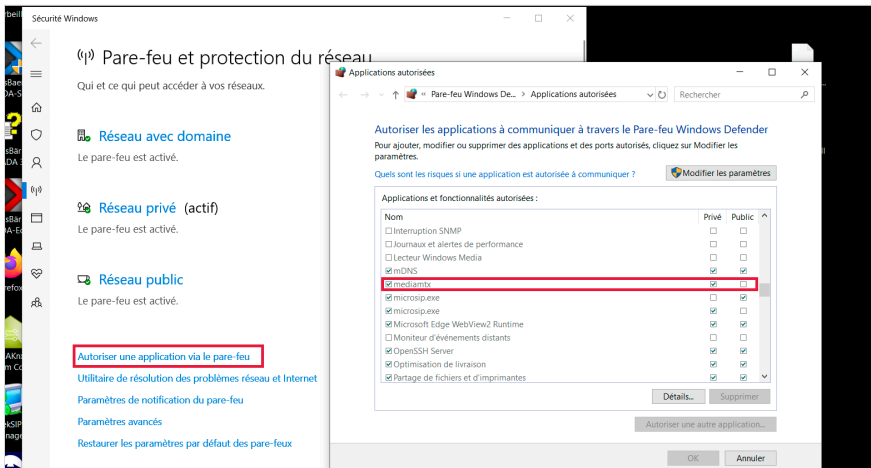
Sécurité Windows

Pare-feu et protection du réseau

Qui et ce qui peut accéder à vos réseaux.

Réseau avec domaine
Le pare-feu est activé.

Réseau privé (actif)
Le pare-feu est activé.

Réseau public
Le pare-feu est activé.

Autoriser une application via le pare-feu
Utilitaire de résolution des problèmes réseau et Internet
Paramètres de notification du pare-feu
Paramètres avancés
Restaurer les paramètres par défaut des pare-feux

Applications autorisées

« Pare-feu Windows De... > Applications autorisées
Rechercher

Autoriser les applications à communiquer à travers le Pare-feu Windows Defender
Pour ajouter, modifier ou supprimer des applications et des ports autorisés, cliquez sur Modifier les paramètres.

Quels sont les risques si une application est autorisée à communiquer ?
Modifier les paramètres

Applications et fonctionnalités autorisées :

| Nom | Privé | Public |
|---|---|---|
| ☐ Interruption SNMP | ☐ | ☐ |
| ☐ Journaux et alertes de performance | ☐ | ☐ |
| ☐ Lecteur Windows Media | ☐ | ☐ |
| ☑ mDNS | ☑ | ☑ |
| ☑ mediamtx | ☑ | ☐ |
| ☑ microsip.exe | ☑ | ☑ |
| ☑ microsip.exe | ☑ | ☑ |
| ☑ Microsoft Edge WebView2 Runtime | ☑ | ☑ |
| ☐ Moniteur d'événements distants | ☐ | ☐ |
| ☑ OpenSSH Server | ☑ | ☑ |
| ☑ Optimisation de livraison | ☑ | ☑ |
| ☑ Partage de fichiers et d'imprimantes | ☑ | ☑ |

Détails...
Supprimer
Autoriser une autre application...
OK
Annuler